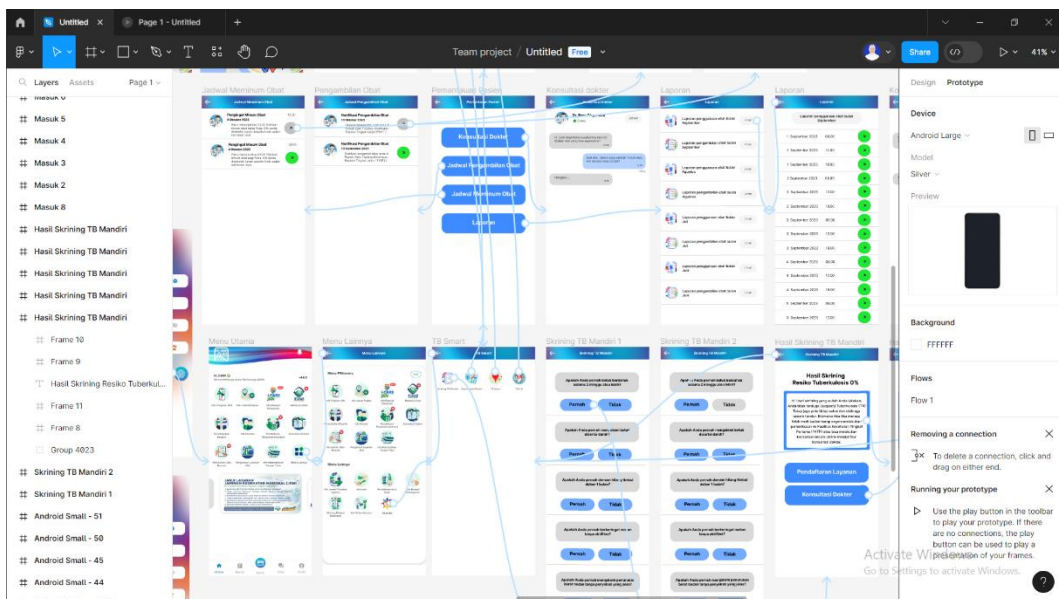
Untitled × Page 1 - Untitled +

Team project / Untitled Free

Share 41%

Layers Assets Page 1

Masuk 5
Masuk 4
Masuk 3
Masuk 2
Masuk 8
Hasil Skrining TB Mandiri
Hasil Skrining TB Mandiri
Hasil Skrining TB Mandiri
Hasil Skrining TB Mandiri
Hasil Skrining TB Mandiri
Frame 10
Frame 9
Hasil Skrining Resiko Tuberkul...
Frame 11
Frame 8
Group 4023
Skrining TB Mandiri 2
Skrining TB Mandiri 1
Android Small - 51
Android Small - 50
Android Small - 45
Android Small - 44

Jadwal Meminum Obat
Pengambilan Obat
Pemantauan Pasien
Konsultasi dokter
Laporan
Laporan

Konsultasi Dokter
Jadwal Pengambilan Obat
Jadwal Meminum Obat
Laporan

Menu Utama
Menu Lainnya
TB Smart
Skrining TB Mandiri 1
Skrining TB Mandiri 2
Hasil Skrining TB Mandiri

Pernah Tidak
Pernah Tidak
Pernah Tidak
Pernah Tidak
Pernah Tidak
Pernah Tidak
Pernah Tidak
Pernah Tidak

Hasil Skrining Resiko Tuberkulosis 0%

Pendaftaran Layanan
Konsultasi Dokter

Design Prototype

Device
Android Large
Model
Silver
Preview

Background
FFFFFF

Flows
Flow 1

Removing a connection
To delete a connection, click and drag on either end.

Running your prototype
Use the play button in the toolbar to play your prototype. If there are no connections, the play button can be used to play a presentation of your frames.

Activate Windows
Go to Settings to activate Windows.